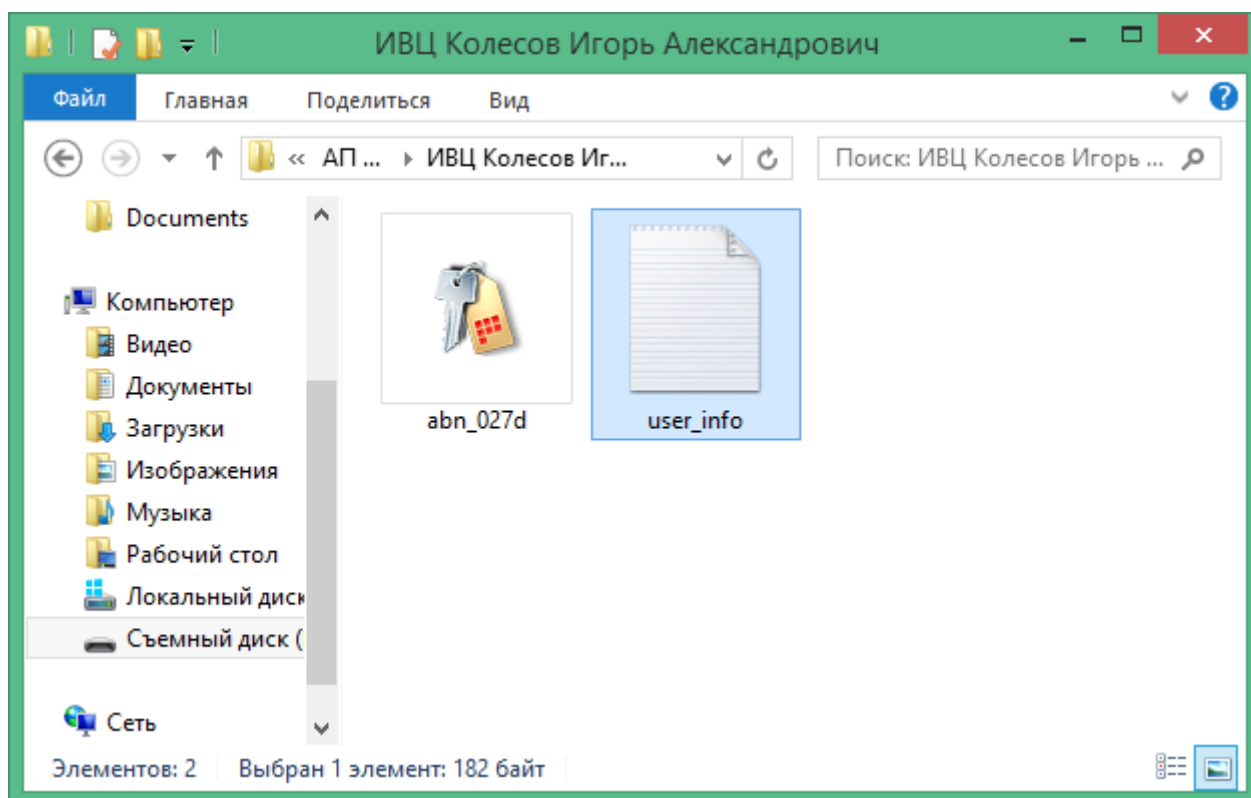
ИВЦ Колесов Игорь Александрович

Файл
Главная
Поделиться
Вид

« АП ... › ИВЦ Колесов Иг...

Поиск: ИВЦ Колесов Игорь ...

Documents

Компьютер
Видео
Документы
Загрузки
Изображения
Музыка
Рабочий стол
Локальный диск
Съемный диск (

Сеть

abn_027d
user_info

Элементов: 2
Выбран 1 элемент: 182 байт